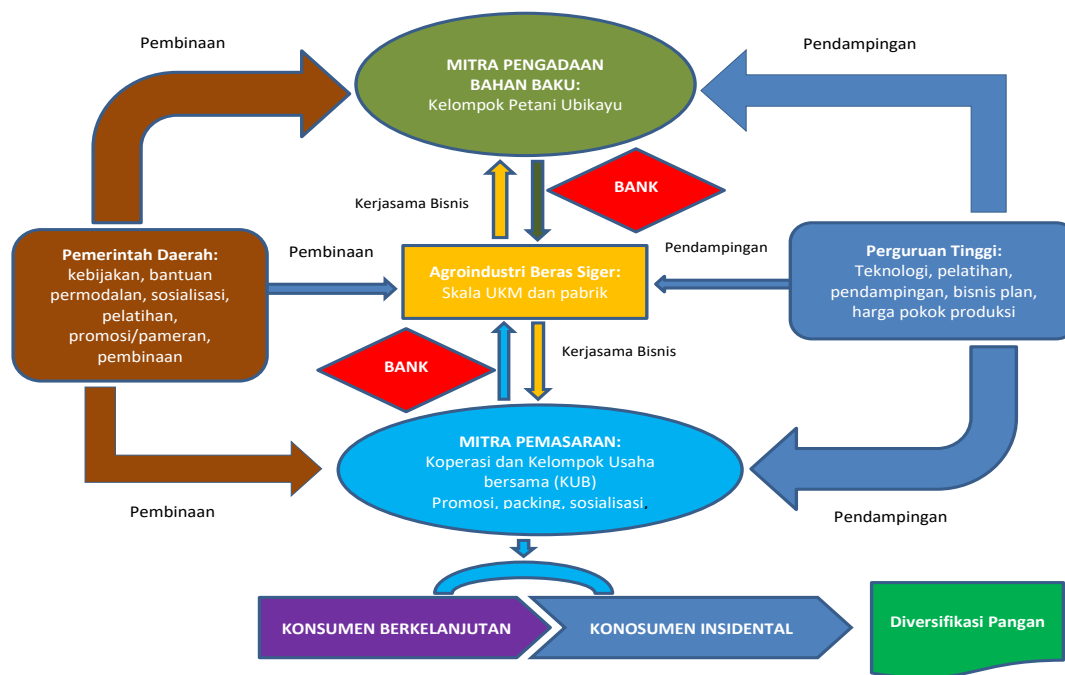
Pembinaan

MITRA PENGADAAN BAHAN BAKU:
Kelompok Petani Ubikayu

Pendampingan

Kerjasama Bisnis

BANK

Pemerintah Daerah:
kebijakan, bantuan permodalan, sosialisasi, pelatihan, promosi/pameran, pembinaan

Pembinaan

Agroindustri Beras Siger:
Skala UKM dan pabrik

Pendampingan

Perguruan Tinggi:
Teknologi, pelatihan, pendampingan, bisnis plan, harga pokok produksi

BANK

Kerjasama Bisnis

MITRA PEMASARAN:
Koperasi dan Kelompok Usaha bersama (KUB)
Promosi, packing, sosialisasi,

Pembinaan

Pendampingan

KONSUMEN BERKELANJUTAN

KONOSUMEN INSIDENTAL

Diversifikasi Pangan